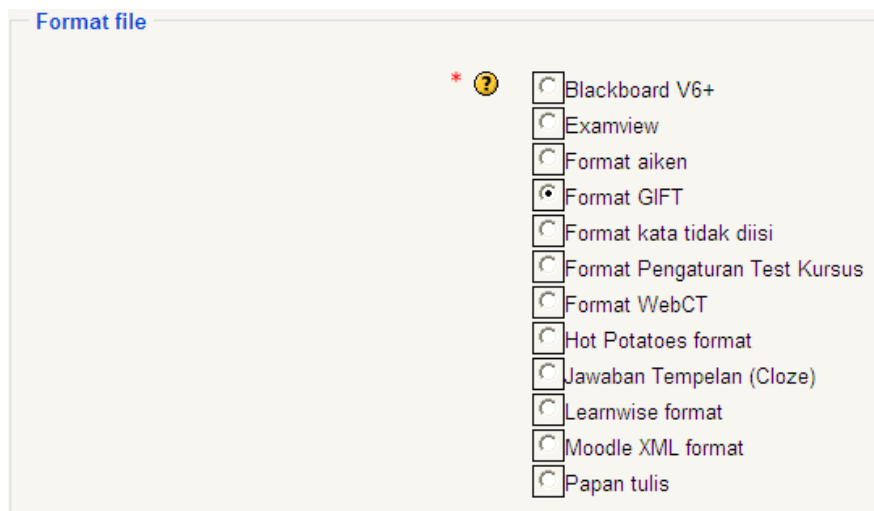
Format file

* ?

Blackboard V6+
Examview
Format aiken
Format GIFT
Format kata tidak diisi
Format Pengaturan Test Kursus
Format WebCT
Hot Potatoes format
Jawaban Tempelan (Cloze)
Learnwise format
Moodle XML format
Papan tulis